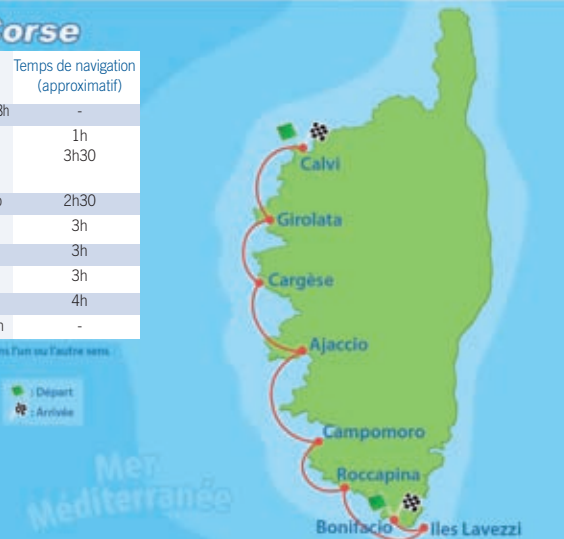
orse

| | Temps de navigation (approximatif) |
|---|---|
| 3h | - |
| | 1h 3h30 |
| h | 2h30 |
| | 3h |
| | 3h |
| | 3h |
| | 4h |
| h | - |

ns l'un ou l'autre sens

: Départ
: Arrivée

Calvi
Girolata
Cargèse
Ajaccio
Campomoro
Roccapina
Bonifacio
Iles Lavezzi

Mer Méditerranée